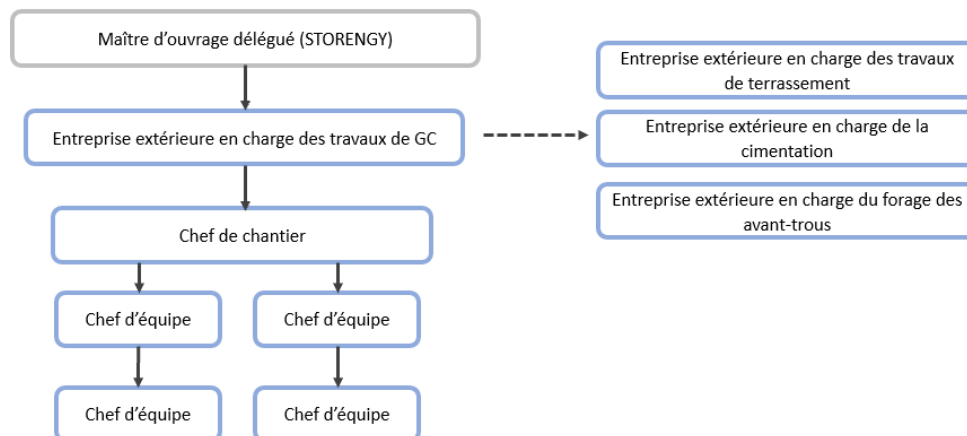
Maître d’ouvrage délégué (STORENGY)

Entreprise extérieure en charge des travaux de GC

Chef de chantier

Chef d’équipe

Chef d’équipe

Chef d’équipe

Chef d’équipe

Entreprise extérieure en charge des travaux de terrassement

Entreprise extérieure en charge de la cimentation

Entreprise extérieure en charge du forage des avant-trous